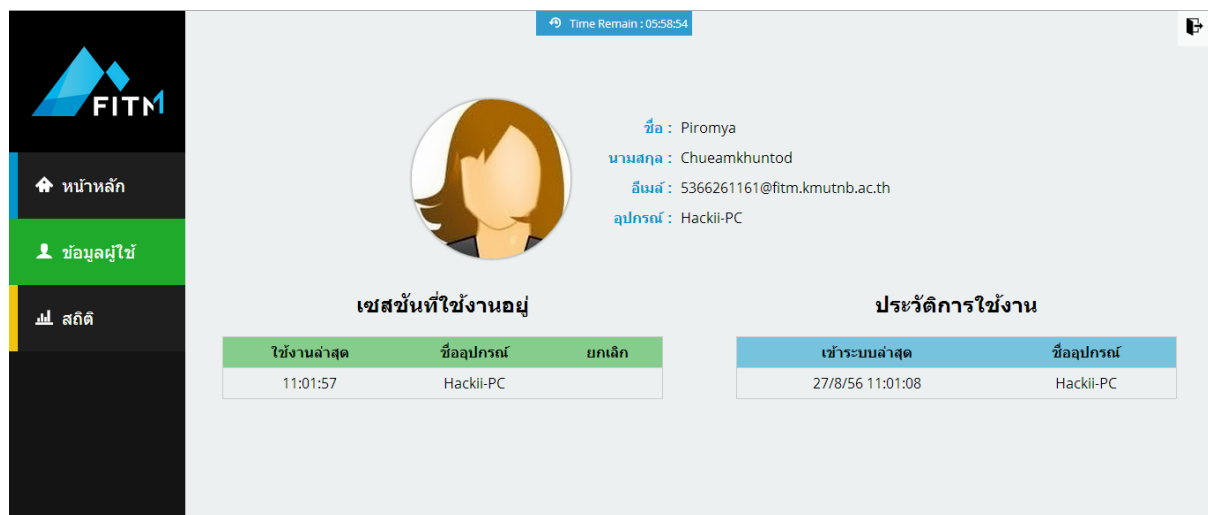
Time Remain : 05:58:54

FITM

หน้าหลัก

ข้อมูลผู้ใช้

สถิติ

ชื่อ : Piromya
นามสกุล : Chueamkhuntod
อีเมล์ : 5366261161@fitm.kmutnb.ac.th
อุปกรณ์ : Hackii-PC

เซสชันที่ใช้งานอยู่

| ใช้งานล่าสุด | ชื่ออุปกรณ์ | ยกเลิก |
|---|---|---|
| 11:01:57 | Hackii-PC | |

ประวัติการใช้งาน

| เข้าระบบล่าสุด | ชื่ออุปกรณ์ |
|---|---|
| 27/8/56 11:01:08 | Hackii-PC |